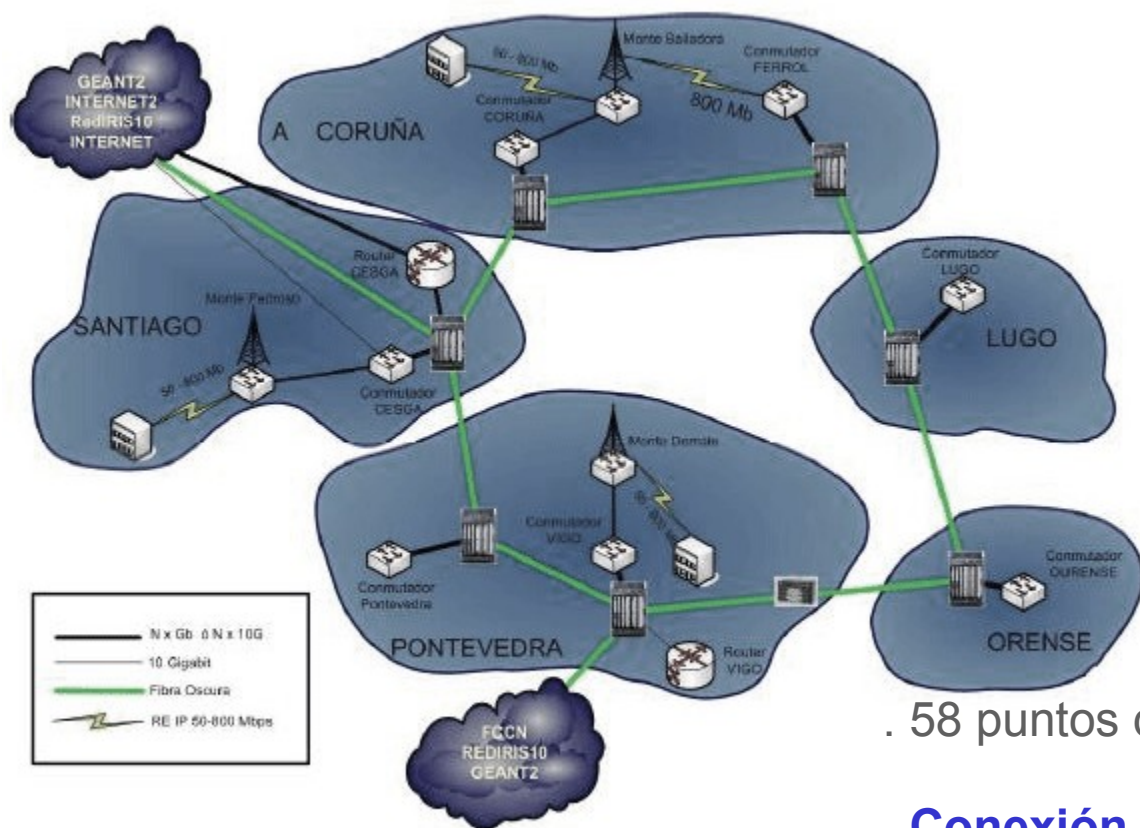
GEANT2
INTERNET2
RedIRIS10
INTERNET

A CORUÑA

50 - 800 Mb

Monte Bailadora

Conmutador CORUÑA

800 Mb

Conmutador FERROL

Router CESGA

Monte Pedroso

SANTIAGO

50 - 800 Mb

Conmutador CESGA

Conmutador LUGO

LUGO

Monte Domaio

50 - 800 Mb

Conmutador VIGO

Conmutador Pontevedra

PONTEVEDRA

Router VIGO

Conmutador OURENSE

ORENSE

N x Gb ó N x 10G
10 Gigabit
Fibra Oscura
RE IP 50-800 Mbps

FCCN
REDIRIS10
GEANT2

. 58 puntos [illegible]

Conexión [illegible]